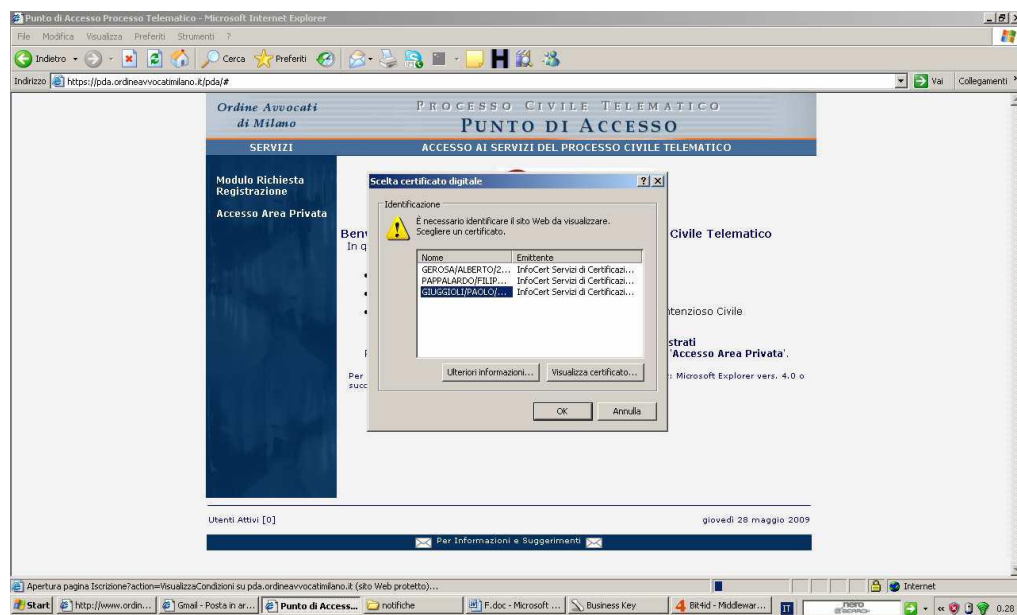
Punto di Accesso Processo Telematico - Microsoft Internet Explorer

File Modifica Visualizza Preferiti Strumenti ?

Indietro Cerca Preferiti

Indirizzo https://pda.ordineavvocatimilano.it/pda/#

Vai Collegamenti

Ordine Avvocati di Milano

PROCESSO CIVILE TELEMATICO

PUNTO DI ACCESSO

SERVIZI

ACCESSO AI SERVIZI DEL PROCESSO CIVILE TELEMATICO

Modulo Richiesta Registrazione

Accesso Area Privata

Benv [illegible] Civile Telematico

In q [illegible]

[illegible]ntenzioso Civile

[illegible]strati

'Accesso Area Privata'.

Per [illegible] : Microsoft Explorer vers. 4.0 o succ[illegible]

Scelta certificato digitale

Identificazione

È necessario identificare il sito Web da visualizzare. Scegliere un certificato.

| Nome | Emittente |
|---|---|
| GEROSA/ALBERTO/2... | InfoCert Servizi di Certificazi... |
| PAPPALARDO/FILIP... | InfoCert Servizi di Certificazi... |
| GIUGGIOLI/PAOLO/... | InfoCert Servizi di Certificazi... |

Ulteriori informazioni... Visualizza certificato...

OK Annulla

Utenti Attivi [0]

giovedì 28 maggio 2009

Per Informazioni e Suggerimenti

Apertura pagina Iscrizione?action=VisualizzaCondizioni su pda.ordineavvocatimilano.it (sito Web protetto)...

Internet

Start http://www.ordin... Gmail - Posta in ar... Punto di Access... notifiche F.doc - Microsoft ... Business Key Bit4id - Middlewar... IT nero 0.28